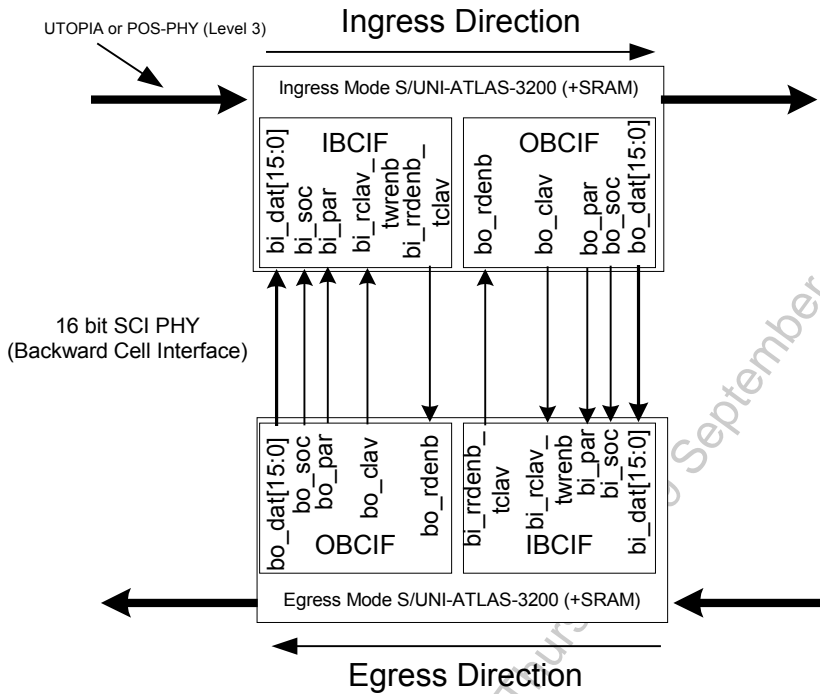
UTOPIA or POS-PHY (Level 3)

Ingress Direction

Ingress Mode S/UNI-ATLAS-3200 (+SRAM)

IBCIF

bi_dat[15:0]
bi_soc
bi_par
bi_rclav_
twrenb
bi_rrdenb_
tclav

OBCIF

bo_rdenb
bo_clav
bo_par
bo_soc
bo_dat[15:0]

16 bit SCI PHY
(Backward Cell Interface)

bo_dat[15:0]
bo_soc
bo_par
bo_clav
bo_rdenb

OBCIF

bi_rrdenb_
tclav
bi_rclav_
twrenb
bi_par
bi_soc
bi_dat[15:0]

IBCIF

Egress Mode S/UNI-ATLAS-3200 (+SRAM)

Egress Direction

September